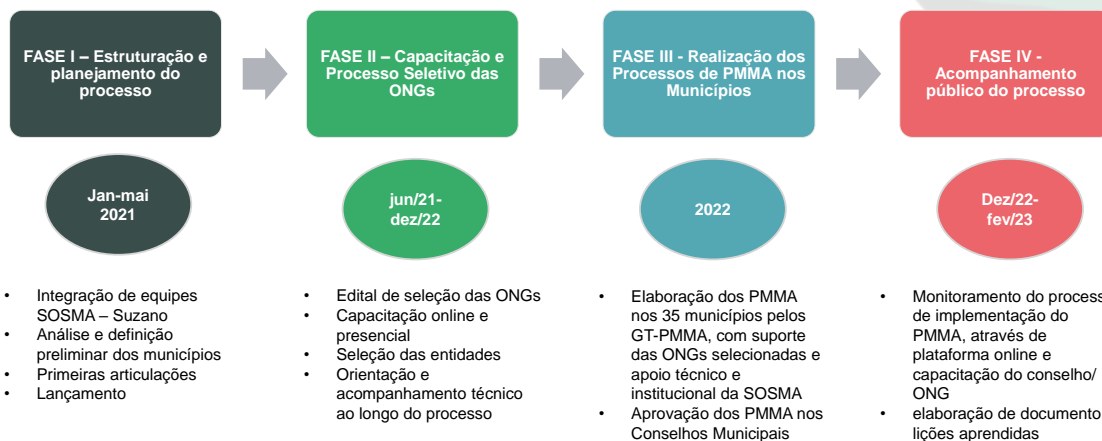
FASE I – Estruturação e planejamento do processo

FASE II – Capacitação e Processo Seletivo das ONGs

FASE III - Realização dos Processos de PMMA nos Municípios

FASE IV - Acompanhamento público do processo

Jan-mai 2021

jun/21- dez/22

2022

Dez/22- fev/23

- Integração de equipes SOSMA – Suzano
- Análise e definição preliminar dos municípios
- Primeiras articulações
- Lançamento

- Edital de seleção das ONGs
- Capacitação online e presencial
- Seleção das entidades
- Orientação e acompanhamento técnico ao longo do processo

- Elaboração dos PMMA nos 35 municípios pelos GT-PMMA, com suporte das ONGs selecionadas e apoio técnico e institucional da SOSMA
- Aprovação dos PMMA nos Conselhos Municipais

- Monitoramento do process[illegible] de implementação do PMMA, através de plataforma online e capacitação do conselho/ ONG
- elaboração de documento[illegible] lições aprendidas